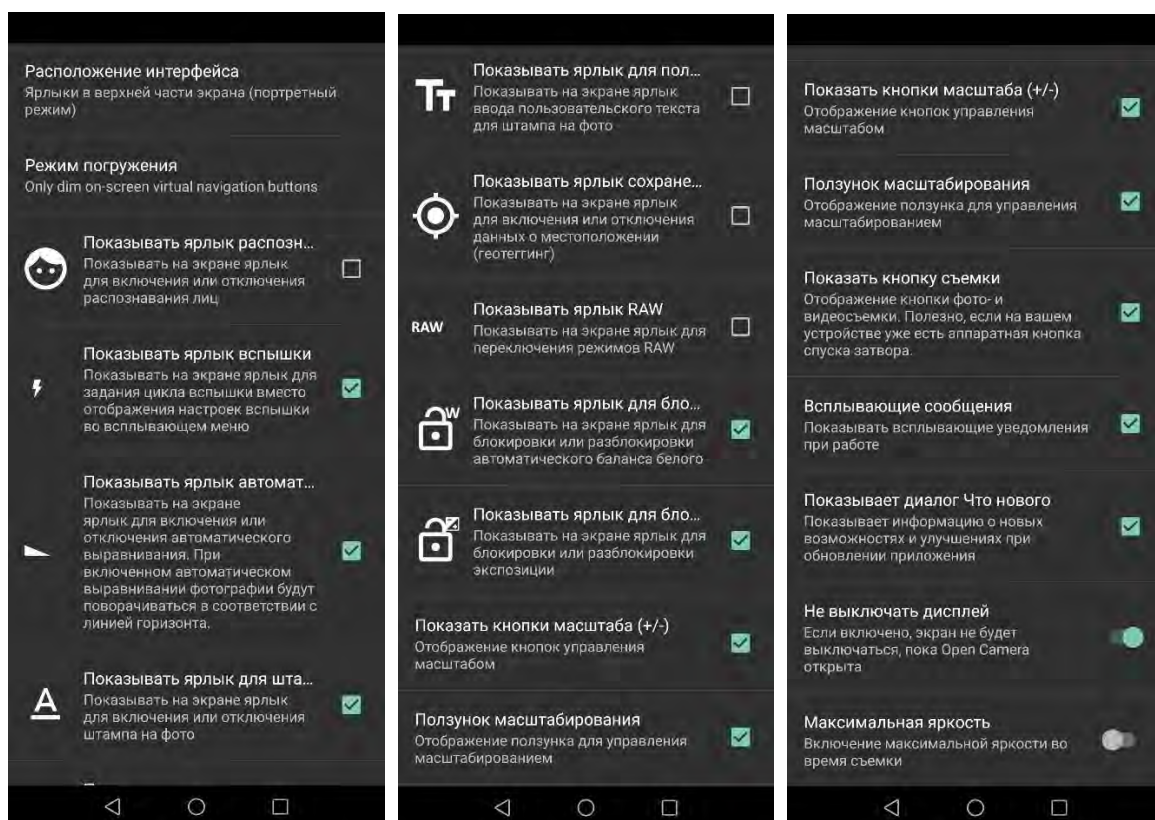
Расположение интерфейса
Ярлыки в верхней части экрана (портретный режим)

Режим погружения
Only dim on-screen virtual navigation buttons

Показывать ярлык распозн...
Показывать на экране ярлык для включения или отключения распознавания лиц

Показывать ярлык вспышки
Показывать на экране ярлык для задания цикла вспышки вместо отображения настроек вспышки во всплывающем меню

Показывать ярлык автомат...
Показывать на экране ярлык для включения или отключения автоматического выравнивания. При включенном автоматическом выравнивании фотографии будут поворачиваться в соответствии с линией горизонта.

Показывать ярлык для шта...
Показывать на экране ярлык для включения или отключения штампа на фото

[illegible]

Показывать ярлык для пол...
Показывать на экране ярлык ввода пользовательского текста для штампа на фото

Показывать ярлык сохране...
Показывать на экране ярлык для включения или отключения данных о местоположении (геотеггинг)

RAW
Показывать ярлык RAW
Показывать на экране ярлык для переключения режимов RAW

Показывать ярлык для бло...
Показывать на экране ярлык для блокировки или разблокировки автоматического баланса белого

Показывать ярлык для бло...
Показывать на экране ярлык для блокировки или разблокировки экспозиции

Показать кнопки масштаба (+/-)
Отображение кнопок управления масштабом

Ползунок масштабирования
Отображение ползунка для управления масштабированием

Показать кнопки масштаба (+/-)
Отображение кнопок управления масштабом

Ползунок масштабирования
Отображение ползунка для управления масштабированием

Показать кнопку съемки
Отображение кнопки фото- и видеосъемки. Полезно, если на вашем устройстве уже есть аппаратная кнопка спуска затвора.

Всплывающие сообщения
Показывать всплывающие уведомления при работе

Показывает диалог Что нового
Показывает информацию о новых возможностях и улучшениях при обновлении приложения

Не выключать дисплей
Если включено, экран не будет выключаться, пока Open Camera открыта

Максимальная яркость
Включение максимальной яркости во время съемки